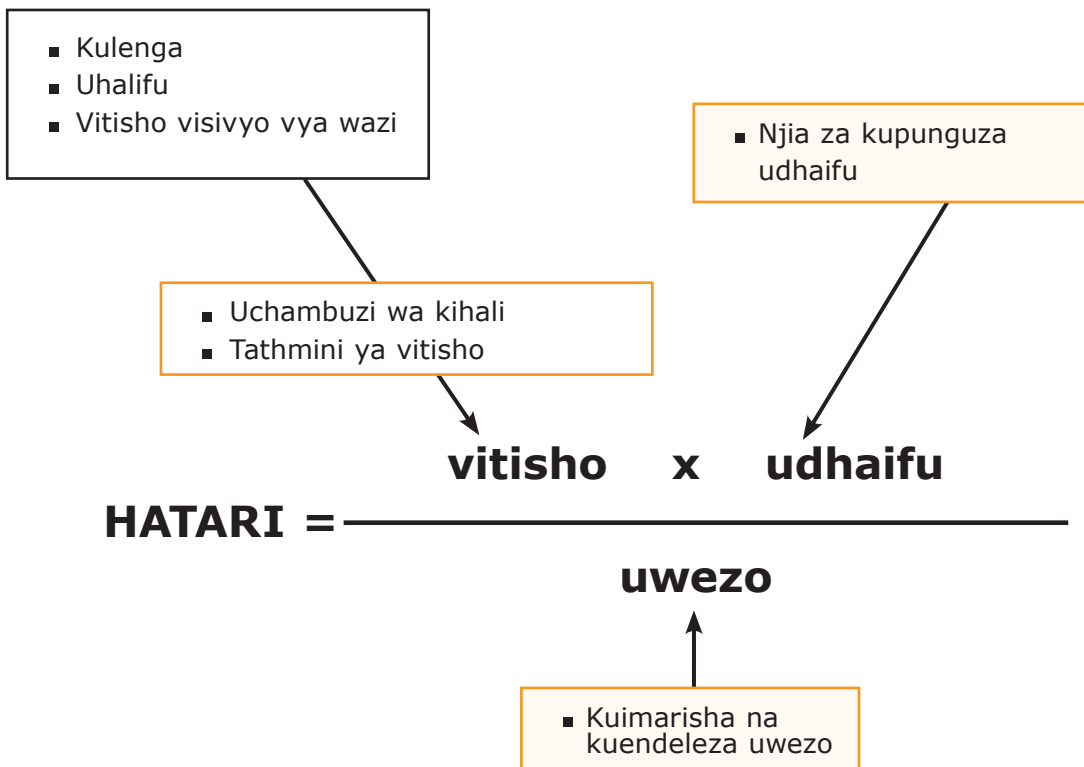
- Kulenga
- Uhalifu
- Vitisho visivyo vya wazi

- Njia za kupunguza udhaifu

- Uchambuzi wa kihali
- Tathmini ya vitisho

HATARI = $\frac{\text{vitisho x udhaifu}}{\text{uwezo}}$

- Kuimarisha na kuendeleza uwezo